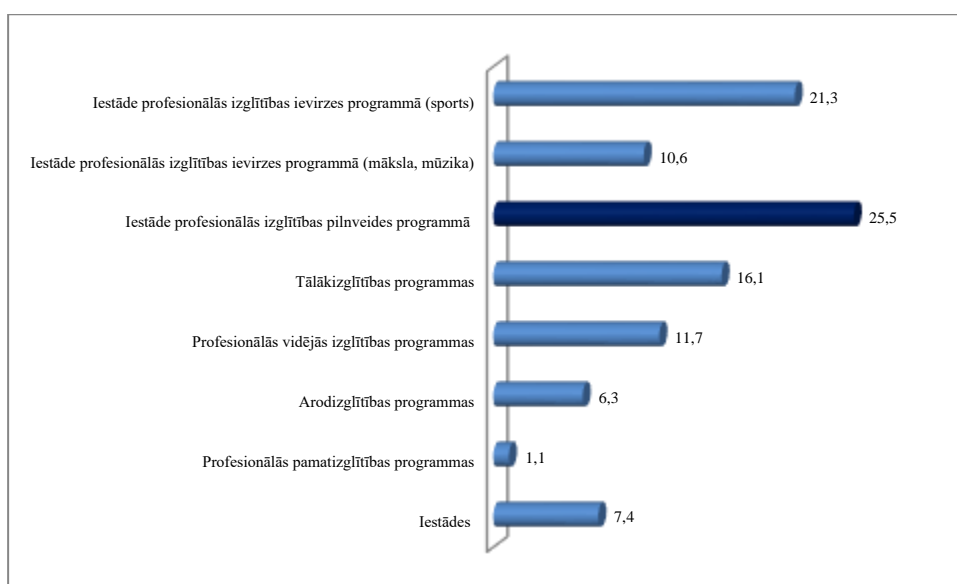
Iestāde profesionālās izglītības ievirzes programmā (sports) 21,3

Iestāde profesionālās izglītības ievirzes programmā (māksla, mūzika) 10,6

Iestāde profesionālās izglītības pilnveides programmā 25,5

Tālākizglītības programmas 16,1

Profesionālās vidējās izglītības programmas 11,7

Arodizglītības programmas 6,3

Profesionālās pamatizglītības programmas 1,1

Iestādes 7,4